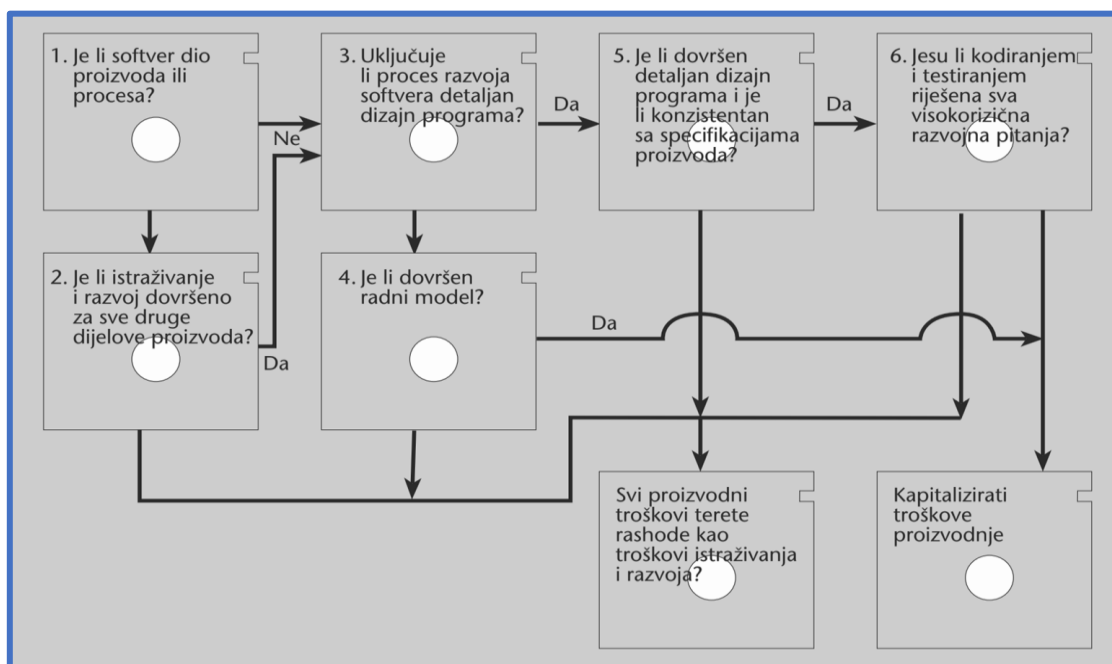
1. Je li softver dio proizvoda ili procesa?

Ne

3. Uključuje li proces razvoja softvera detaljan dizajn programa?

Da

5. Je li dovršen detaljan dizajn programa i je li konzistentan sa specifikacijama proizvoda?

Da

6. Jesu li kodiranjem i testiranjem riješena sva visokorizična razvojna pitanja?

2. Je li istraživanje i razvoj dovršeno za sve druge dijelove proizvoda?

Da

4. Je li dovršen radni model?

Da

Svi proizvodni troškovi terete rashode kao troškovi istraživanja i razvoja?

Kapitalizirati troškove proizvodnje